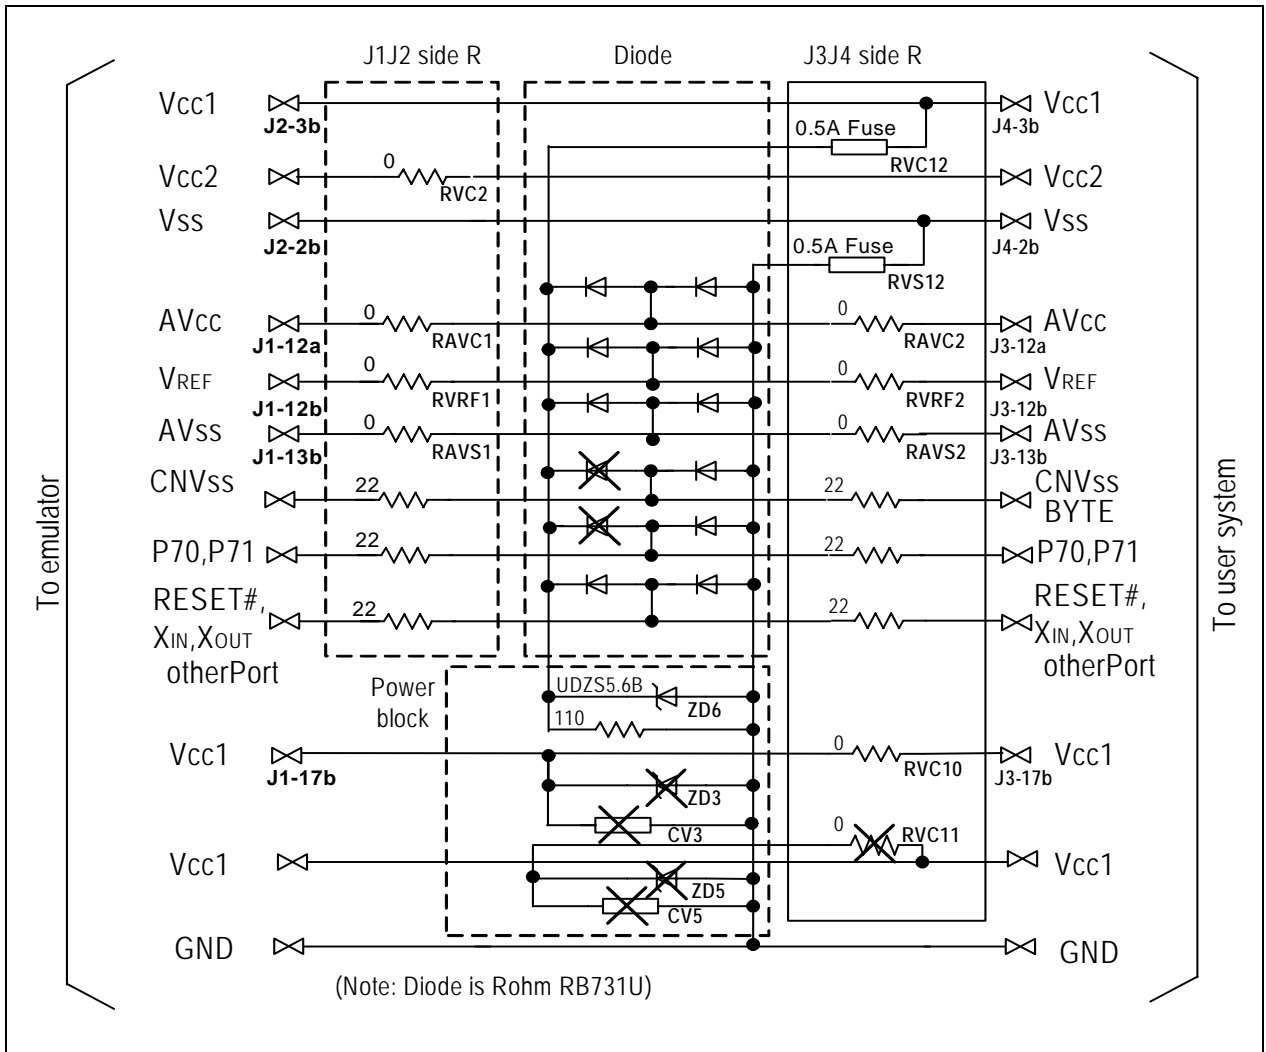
J1J2 side R
Diode
J3J4 side R

To emulator

Vcc1
J2-3b
Vcc2
Vss
J2-2b
AVcc
J1-12a
VREF
J1-12b
AVss
J1-13b
CNVss
P70,P71
RESET#, XIN,XOUT otherPort
Vcc1
J1-17b
Vcc1
GND

0
RVC2
0
RAVC1
0
RVRF1
0
RAVS1
22
22
22

0.5A Fuse
RVC12
0.5A Fuse
RVS12

Power block
UDZS5.6B
ZD6
110
ZD3
CV3
ZD5
CV5

0
RAVC2
0
RVRF2
0
RAVS2
22
22
22
0
RVC10
0
RVC11

Vcc1
J4-3b
Vcc2
Vss
J4-2b
AVcc
J3-12a
VREF
J3-12b
AVss
J3-13b
CNVss BYTE
P70,P71
RESET#, XIN,XOUT otherPort
Vcc1
J3-17b
Vcc1
GND

To user system

(Note: Diode is Rohm RB731U)